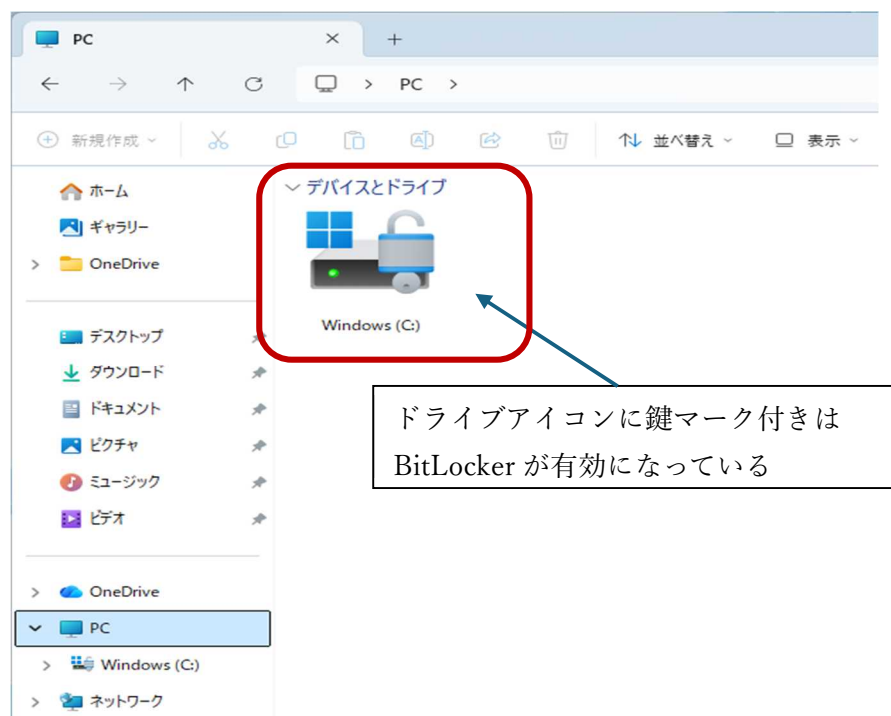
PC ×  +

← → ↑ ⟳ > PC >

新規作成 ⌄   並べ替え ⌄   表示 ⌄

ホーム
ギャラリー
> OneDrive

デスクトップ
ダウンロード
ドキュメント
ピクチャ
ミュージック
ビデオ

> OneDrive
⌄ PC
> Windows (C:)
> ネットワーク

⌄ デバイスとドライブ

Windows (C:)

ドライブアイコンに鍵マーク付きは BitLocker が有効になっている